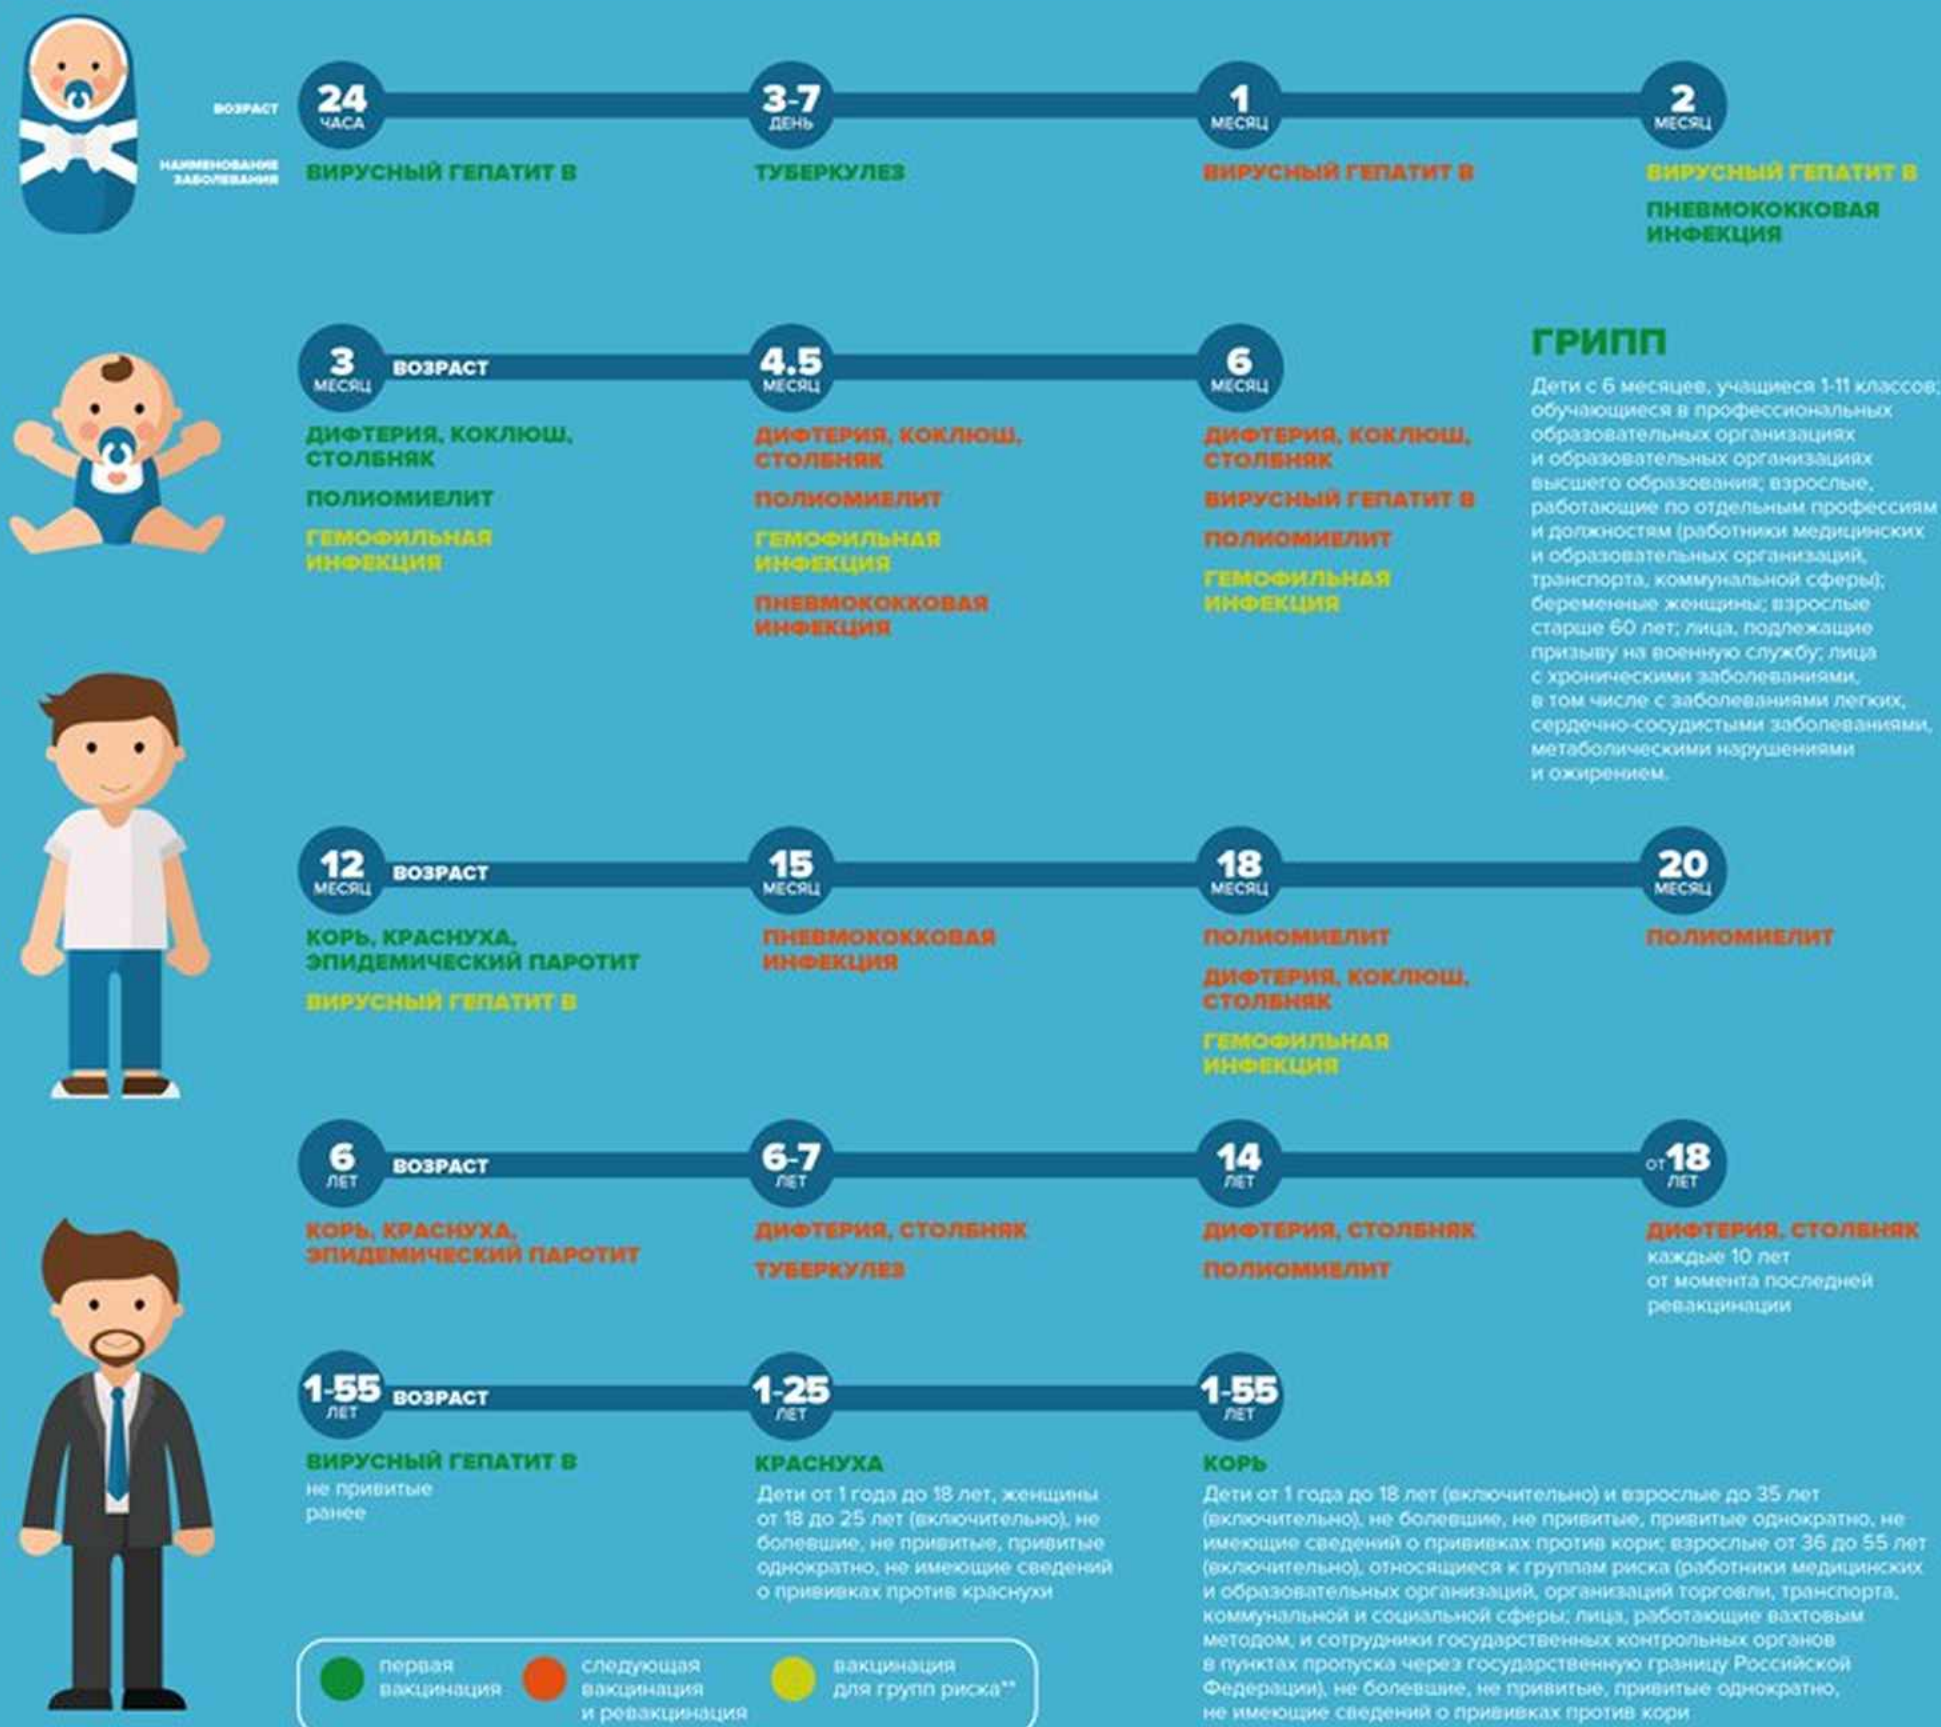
ВОЗРАСТ

НАИМЕНОВАНИЕ ЗАБОЛЕВАНИЯ

24 ЧАСА
ВИРУСНЫЙ ГЕПАТИТ В

3-7 ДЕНЬ
ТУБЕРКУЛЕЗ

1 МЕСЯЦ
ВИРУСНЫЙ ГЕПАТИТ В

2 МЕСЯЦ
ВИРУСНЫЙ ГЕПАТИТ В
ПНЕВМОКОККОВАЯ ИНФЕКЦИЯ

3 МЕСЯЦ
ВОЗРАСТ
ДИФТЕРИЯ, КОКЛЮШ, СТОЛБНЯК
ПОЛИОМИЕЛИТ
ГЕМОФИЛЬНАЯ ИНФЕКЦИЯ

4.5 МЕСЯЦ
ДИФТЕРИЯ, КОКЛЮШ, СТОЛБНЯК
ПОЛИОМИЕЛИТ
ГЕМОФИЛЬНАЯ ИНФЕКЦИЯ
ПНЕВМОКОККОВАЯ ИНФЕКЦИЯ

6 МЕСЯЦ
ДИФТЕРИЯ, КОКЛЮШ, СТОЛБНЯК
ВИРУСНЫЙ ГЕПАТИТ В
ПОЛИОМИЕЛИТ
ГЕМОФИЛЬНАЯ ИНФЕКЦИЯ

ГРИПП
Дети с 6 месяцев, учащиеся 1-11 классов; обучающиеся в профессиональных образовательных организациях и образовательных организациях высшего образования; взрослые, работающие по отдельным профессиям и должностям (работники медицинских и образовательных организаций, транспорта, коммунальной сферы); беременные женщины; взрослые старше 60 лет; лица, подлежащие призыву на военную службу; лица с хроническими заболеваниями, в том числе с заболеваниями легких, сердечно-сосудистыми заболеваниями, метаболическими нарушениями и ожирением.

12 МЕСЯЦ
ВОЗРАСТ
КОРЬ, КРАСНУХА, ЭПИДЕМИЧЕСКИЙ ПАРОТИТ
ВИРУСНЫЙ ГЕПАТИТ В

15 МЕСЯЦ
ПНЕВМОКОККОВАЯ ИНФЕКЦИЯ

18 МЕСЯЦ
ПОЛИОМИЕЛИТ
ДИФТЕРИЯ, КОКЛЮШ, СТОЛБНЯК
ГЕМОФИЛЬНАЯ ИНФЕКЦИЯ

20 МЕСЯЦ
ПОЛИОМИЕЛИТ

6 ЛЕТ
ВОЗРАСТ
КОРЬ, КРАСНУХА, ЭПИДЕМИЧЕСКИЙ ПАРОТИТ

6-7 ЛЕТ
ДИФТЕРИЯ, СТОЛБНЯК
ТУБЕРКУЛЕЗ

14 ЛЕТ
ДИФТЕРИЯ, СТОЛБНЯК
ПОЛИОМИЕЛИТ

от 18 ЛЕТ
ДИФТЕРИЯ, СТОЛБНЯК
каждые 10 лет от момента последней ревакцинации

1-55 ЛЕТ
ВОЗРАСТ
ВИРУСНЫЙ ГЕПАТИТ В
не привитые ранее

1-25 ЛЕТ
КРАСНУХА
Дети от 1 года до 18 лет, женщины от 18 до 25 лет (включительно), не болевшие, не привитые, привитые однократно, не имеющие сведений о прививках против краснухи

1-55 ЛЕТ
КОРЬ
Дети от 1 года до 18 лет (включительно) и взрослые до 35 лет (включительно), не болевшие, не привитые, привитые однократно, не имеющие сведений о прививках против кори; взрослые от 36 до 55 лет (включительно), относящиеся к группам риска (работники медицинских и образовательных организаций, организаций торговли, транспорта, коммунальной и социальной сферы; лица, работающие вахтовым методом, и сотрудники государственных контрольных органов в пунктах пропуска через государственную границу Российской Федерации), не болевшие, не привитые, привитые однократно, не имеющие сведений о прививках против кори

первая вакцинация
следующая вакцинация и ревакцинация
вакцинация для групп риска**